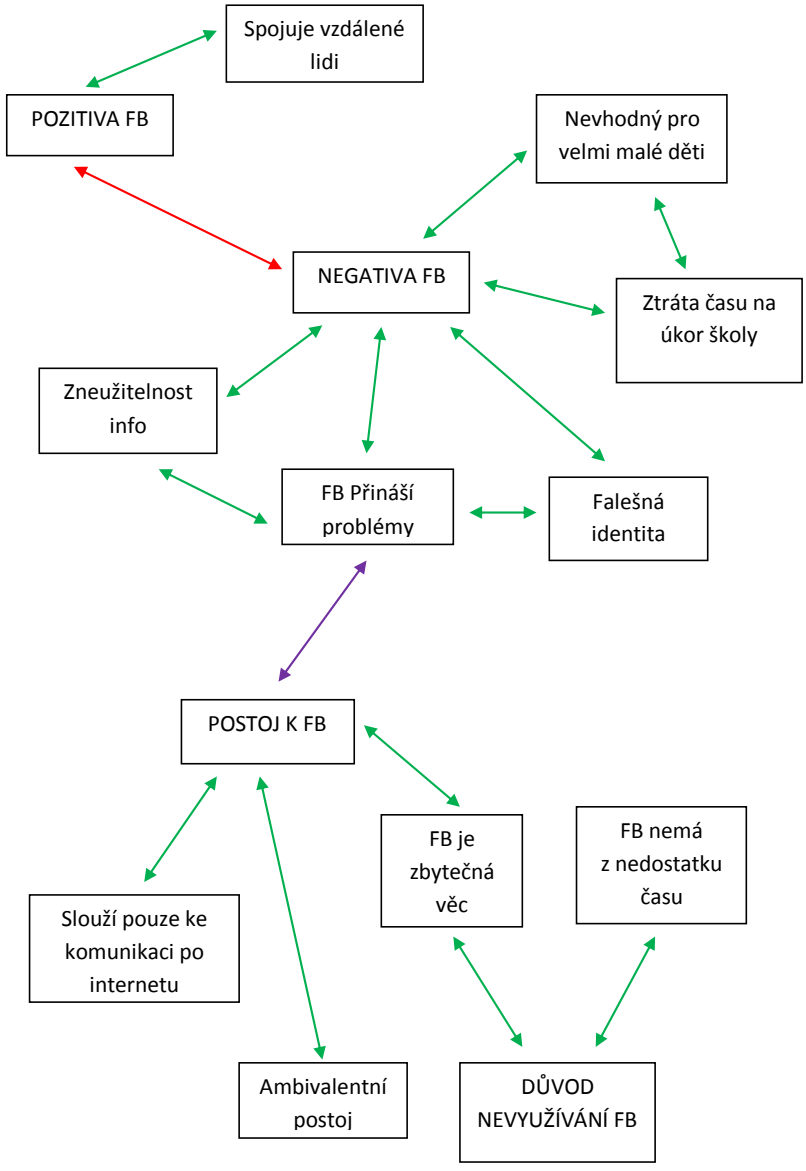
Spojuje vzdálené lidi

POZITIVA FB

Nevhodný pro velmi malé děti

NEGATIVA FB

Ztráta času na úkor školy

Zneužitelnost info

FB Přináší problémy

Falešná identita

POSTOJ K FB

FB je zbytečná věc

FB nemá z nedostatku času

Slouží pouze ke komunikaci po internetu

Ambivalentní postoj

DŮVOD NEVYUŽÍVÁNÍ FB